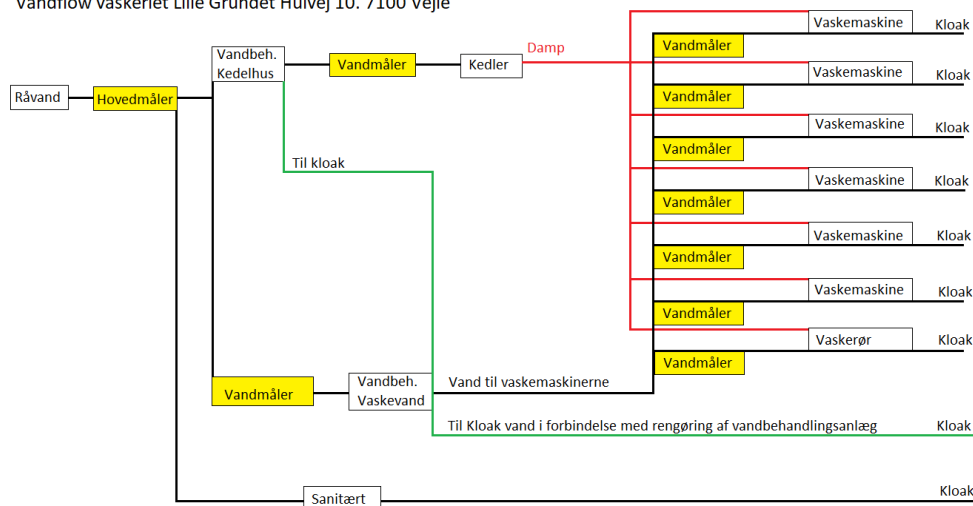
Vandflow Vaskeriet Lille Grundet Hulvej 10. 7100 Vejle

Råvand
Hovedmåler
Vandbeh. Kedelhus
Vandmåler
Kedler
Damp
Til kloak

Vaskemaskine
Kloak
Vandmåler
Vaskemaskine
Kloak
Vandmåler
Vaskemaskine
Kloak
Vandmåler
Vaskemaskine
Kloak
Vandmåler
Vaskemaskine
Kloak
Vandmåler
Vaskemaskine
Kloak
Vandmåler
Vaskerør
Kloak
Vandmåler

Vandmåler
Vandbeh. Vaskevand
Vand til vaskemaskinerne
Til Kloak vand i forbindelse med rengøring af vandbehandlingsanlæg
Kloak
Sanitært
Kloak